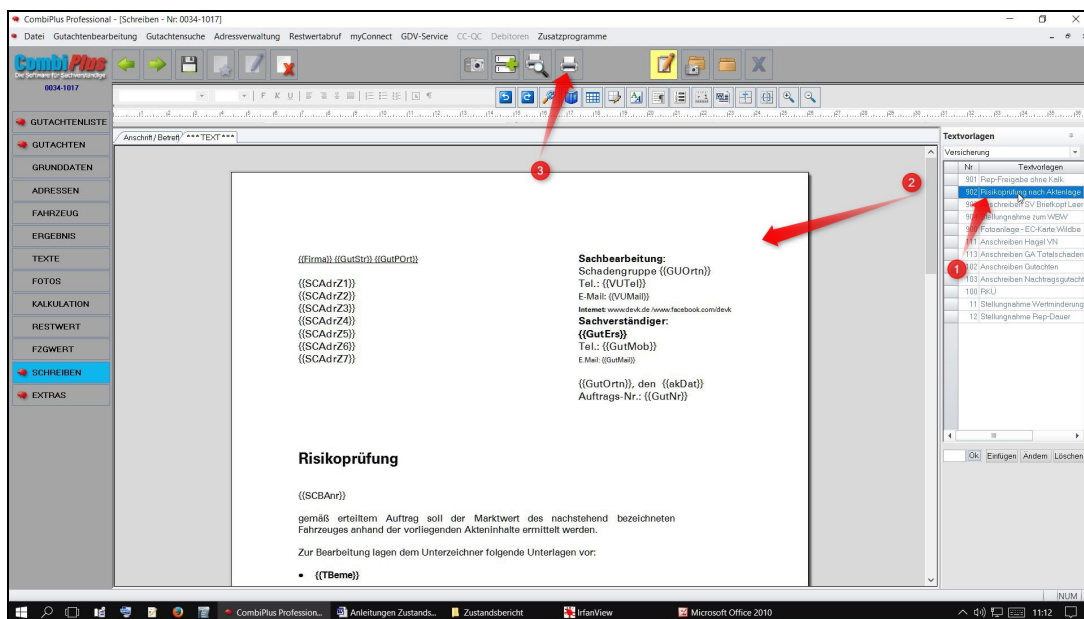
CombiPlus Professional - [Schreiben - Nr. 0034-1017]

Datei Gutachtenbearbeitung Gutachtensuche Adressverwaltung Restwertabruf myConnect GDV-Service CC-QC Debitoren Zusatzprogramme

CombiPlus
Die Software für Sachverständige
0034-1017

GUTACHTENLISTE
GUTACHTEN
GRUNDDATEN
ADRESSEN
FAHRZEUG
ERGEBNIS
TEXTE
FOTOS
KALKULATION
RESTWERT
FZGWERT
SCHREIBEN
EXTRAS

Anschrift / Betreff *** TEXT ***

{{Firma}} {{GutStr}} {{GutPOrt}}

{{SCAdrZ1}}
{{SCAdrZ2}}
{{SCAdrZ3}}
{{SCAdrZ4}}
{{SCAdrZ5}}
{{SCAdrZ6}}
{{SCAdrZ7}}

Sachbearbeitung:
Schadengruppe {{GUOrtn}}
Tel.: {{VUTel}}
E-Mail: {{VUMail}}
Internet: www.devk.de /www.facebook.com/devk
Sachverständiger:
{{GutErs}}
Tel.: {{GutMob}}
E Mail: {{GutMail}}

{{GutOrtn}}, den {{akDat}}
Auftrags-Nr.: {{GutNr}}

Risikoprüfung

{{SCBAnr}}

gemäß erteiltem Auftrag soll der Marktwert des nachstehend bezeichneten Fahrzeuges anhand der vorliegenden Akteninhalte ermittelt werden.

Zur Bearbeitung lagen dem Unterzeichner folgende Unterlagen vor:

• {{TBeme}}

Textvorlagen
Versicherung
| Nr | Textvorlagen |
|---|---|
| 901 | Rep-Freigabe ohne Kalk. |
| 902 | Risikoprüfung nach Aktenlage |
| 90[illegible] | Anschreiben SV Briefkopf Leer |
| 90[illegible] | Stellungnahme zum WBW |
| 90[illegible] | Fotoanlage - EC-Karte Wildbe |
| 111 | Anschreiben Hagel VN |
| 113 | Anschreiben GA Totalschaden |
| 102 | Anschreiben Gutachten |
| 103 | Anschreiben Nachtragsgutacht |
| 100 | RKÜ |
| 11 | Stellungnahme Wertminderung |
| 12 | Stellungnahme Rep-Dauer |

Ok Einfügen Ändern Löschen

1
2
3

NUM

CombiPlus Profession... Anleitungen Zustands... Zustandsbericht IrfanView Microsoft Office 2010 11:12